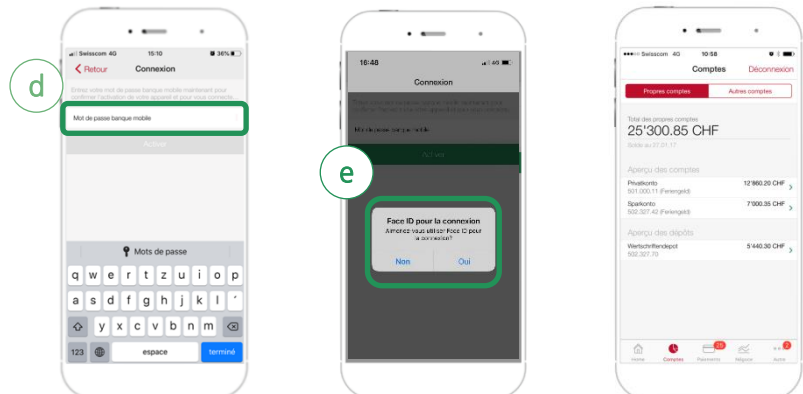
d

Swisscom 4G 15:10 36%

Retour Connexion

Entrez votre mot de passe banque mobile maintenant pour confirmer l'activation de votre appareil et pour vous connecter.

Mot de passe banque mobile

Activer

Mots de passe

q w e r t z u i o p
a s d f g h j k l ´
z x c v b n m
123 espace terminé

e

16:48 4G

Connexion

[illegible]

Mot de passe banque mobile

Activer

Face ID pour la connexion
Aimeriez-vous utiliser Face ID pour la connexion?

Non Oui

Swisscom 4G 10:58

Comptes Déconnexion

Propres comptes Autres comptes

Total des propres comptes
25'300.85 CHF
Solde au 27.01.17

Aperçu des comptes

Privatkonto 12'860.20 CHF
501.000.11 (Feriengeld)

Sparkonto 7'000.35 CHF
502.327.42 (Feriengeld)

Aperçu des dépôts

Wertschriftendepot 5'440.30 CHF
502.327.70

Home Comptes 25 Paiements Négoce 2 Autre